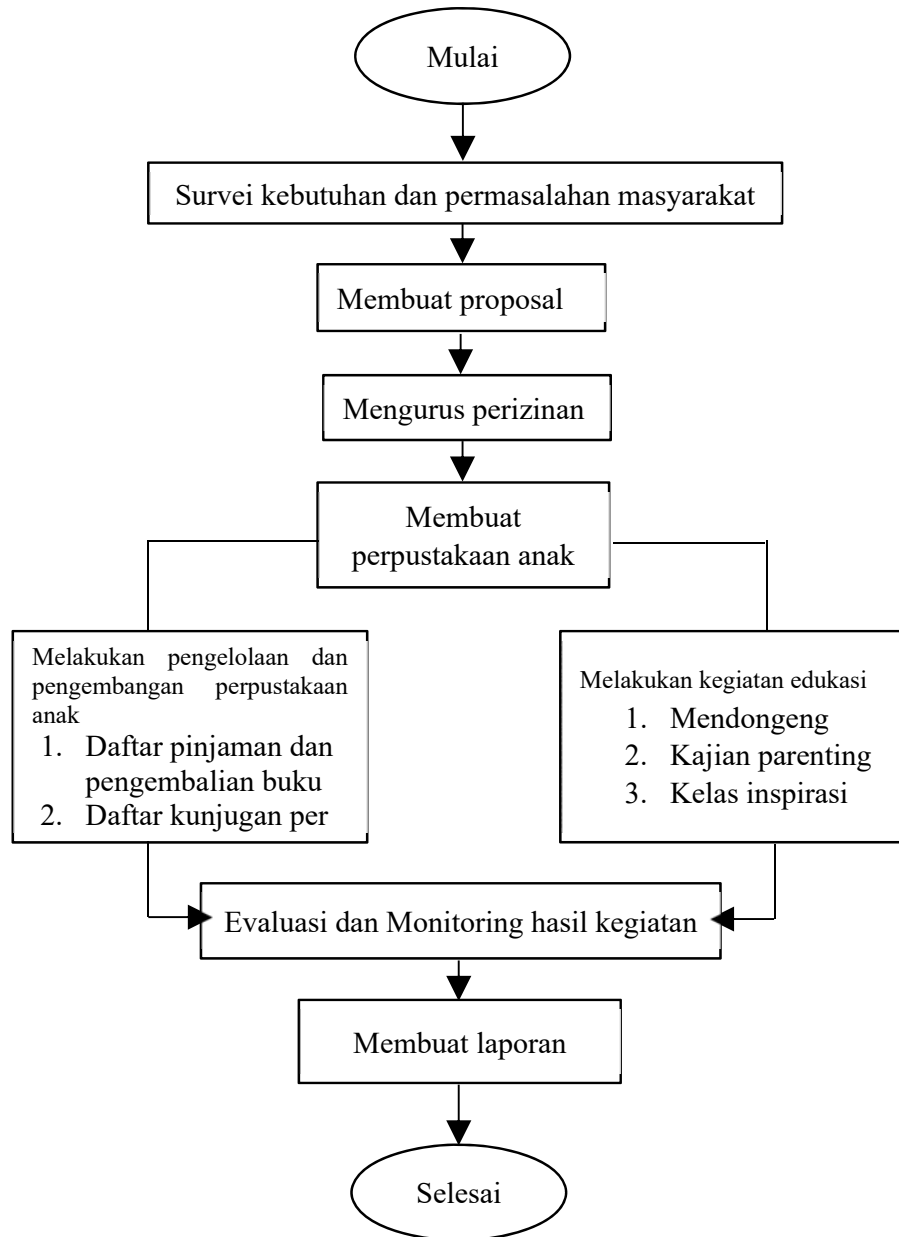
Mulai

Survei kebutuhan dan permasalahan masyarakat

Membuat proposal

Mengurus perizinan

Membuat perpustakaan anak

Melakukan pengelolaan dan pengembangan perpustakaan anak
1. Daftar pinjaman dan pengembalian buku
2. Daftar kunjugan per

Melakukan kegiatan edukasi
1. Mendongeng
2. Kajian parenting
3. Kelas inspirasi

Evaluasi dan Monitoring hasil kegiatan

Membuat laporan

Selesai